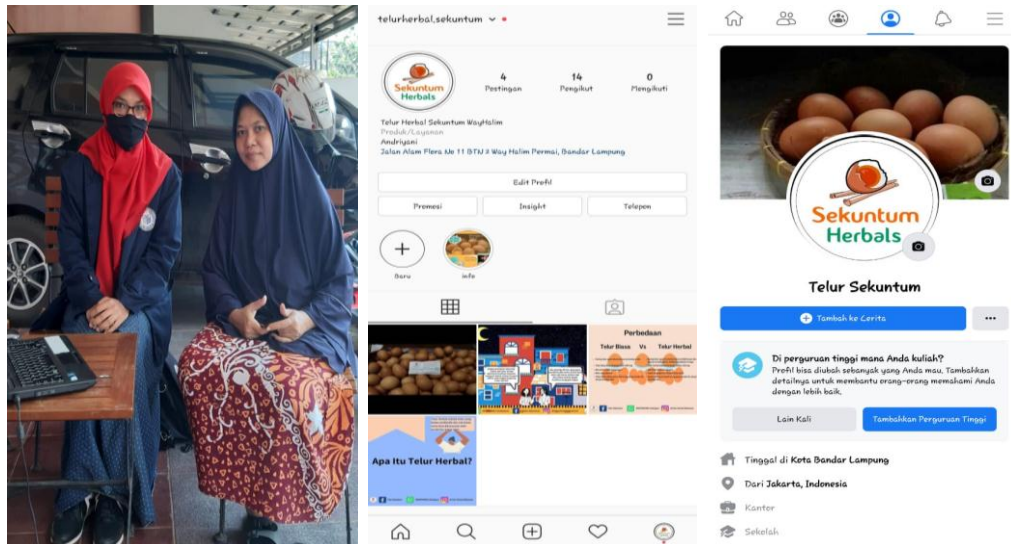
telurherbal.sekuntum

Sekuntum Herbals

4 Postingan

14 Pengikut

0 Mengikuti

Telur Herbal Sekuntum WayHalim
Produk/Layanan
Andriyani
Jalan Alam Flora No 11 BTN 3 Way Halim Permai, Bandar Lampung

Edit Profil

Promosi

Insight

Telepon

Baru

info

Perbedaan

Telur Biasa Vs Telur Herbal

Apa Itu Telur Herbal?

Sekuntum Herbals

Telur Sekuntum

Tambah ke Cerita

...

Di perguruan tinggi mana Anda kuliah?
Profil bisa diubah sebanyak yang Anda mau. Tambahkan detailnya untuk membantu orang-orang memahami Anda dengan lebih baik.

Lain Kali

Tambahkan Perguruan Tinggi

Tinggal di Kota Bandar Lampung

Dari Jakarta, Indonesia

Kantor

Sekolah